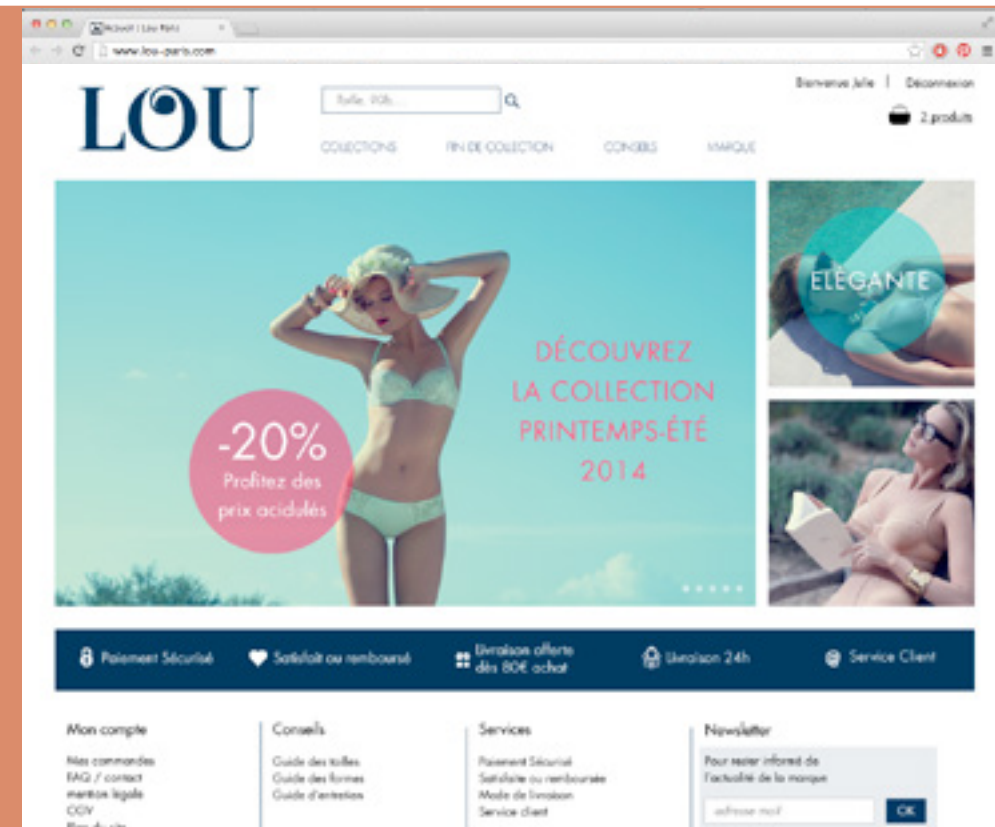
Accueil | Lou Paris

www.lou-paris.com

LOU

Taille, 90b...

Bienvenue Julie | Déconnexion

2 produits

COLLECTIONS FIN DE COLLECTION CONSEILS MARQUE

-20%
Profitez des prix acidulés

DÉCOUVREZ LA COLLECTION PRINTEMPS-ÉTÉ 2014

ELEGANTE

Paiement Sécurisé Satisfait ou remboursé Livraison offerte dès 80€ achat Livraison 24h Service Client

Mon compte
Mes commandes
FAQ / contact
mention légale
CGV
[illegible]

Conseils
Guide des tailles
Guide des formes
Guide d'entretien

Services
Paiement Sécurisé
Satisfaite ou remboursée
Mode de livraison
Service client

Newsletter
Pour rester informé de l'actualité de la marque
adresse mail
OK